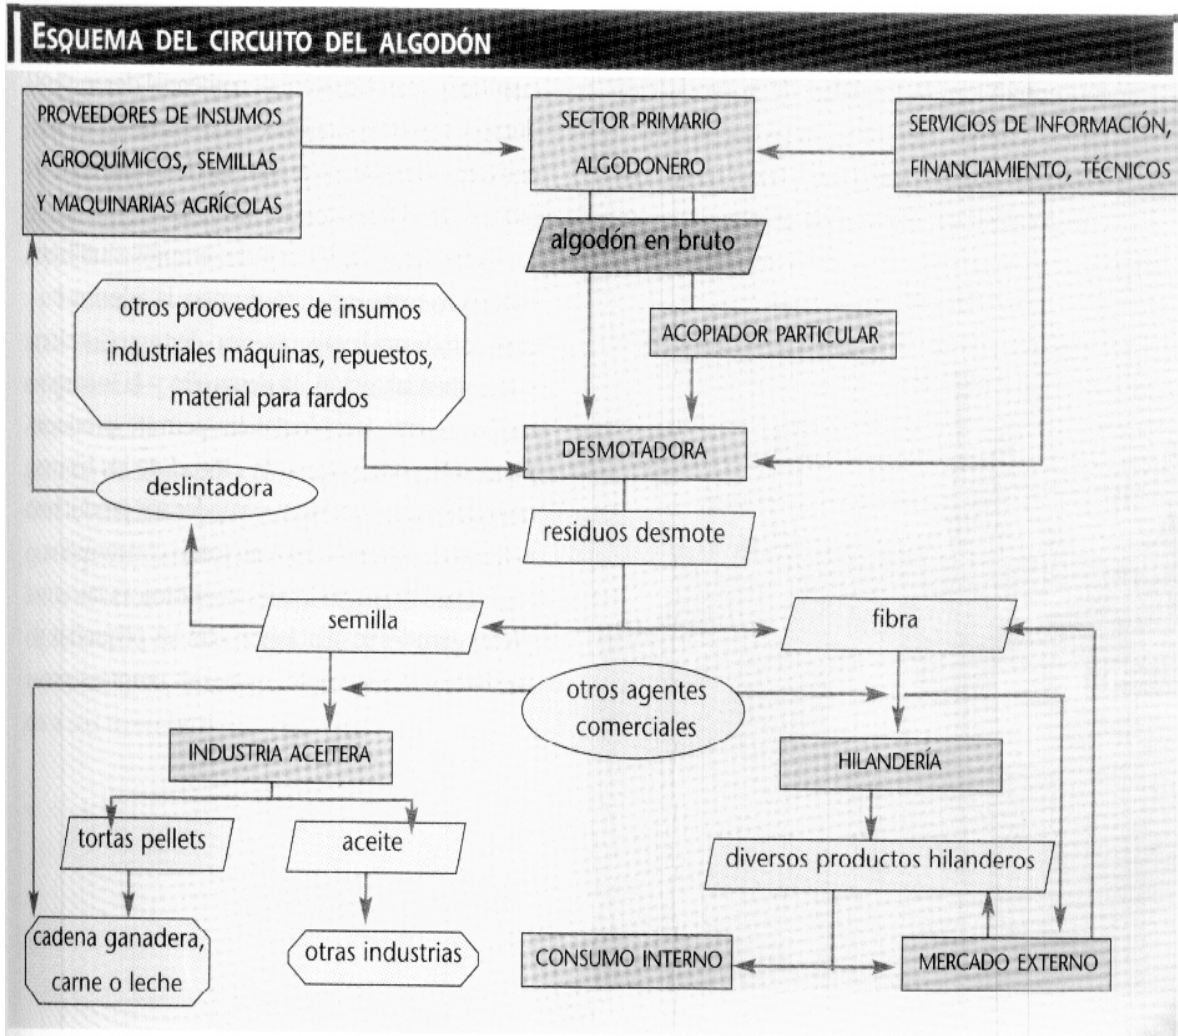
ESQUEMA DEL CIRCUITO DEL ALGODÓN

PROVEEDORES DE INSUMOS AGROQUÍMICOS, SEMILLAS Y MAQUINARIAS AGRÍCOLAS

SECTOR PRIMARIO ALGODONERO

SERVICIOS DE INFORMACIÓN, FINANCIAMIENTO, TÉCNICOS

algodón en bruto

otros proovedores de insumos industriales máquinas, repuestos, material para fardos

ACOPIADOR PARTICULAR

DESMOTADORA

deslintadora

residuos desmote

semilla

fibra

otros agentes comerciales

INDUSTRIA ACEITERA

HILANDERÍA

tortas pellets

aceite

diversos productos hilanderos

cadena ganadera, carne o leche

otras industrias

CONSUMO INTERNO

MERCADO EXTERNO